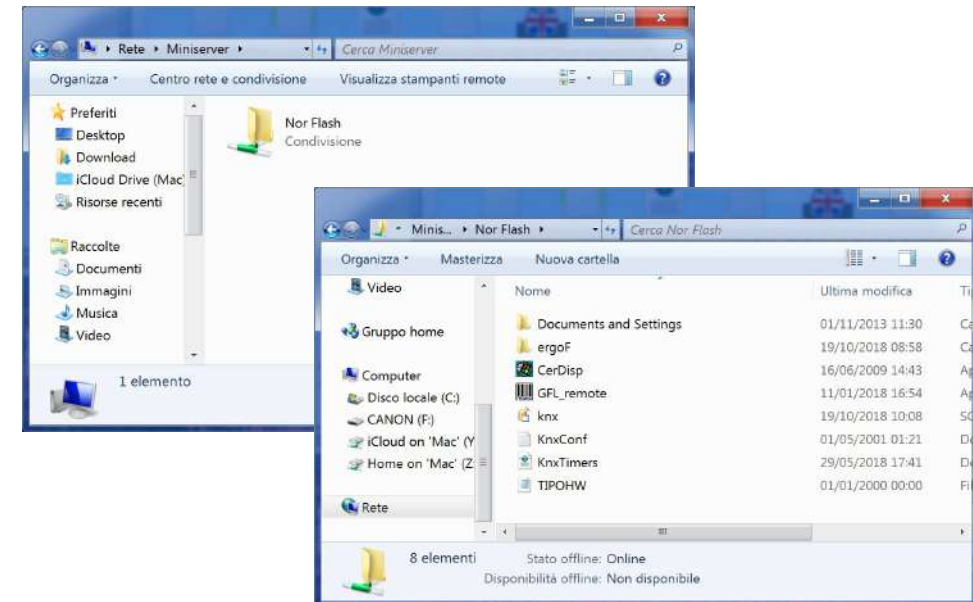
Rete ▸ Miniserver ▸

Cerca Miniserver

Organizza ▾ Centro rete e condivisione Visualizza stampanti remote

Preferiti
Desktop
Download
iCloud Drive (Mac
Risorse recenti

Raccolte
Documenti
Immagini
Musica
Video

Nor Flash
Condivisione

1 elemento

Minis... ▸ Nor Flash ▸

Cerca Nor Flash

Organizza ▾ Masterizza Nuova cartella

Video

Gruppo home

Computer
Disco locale (C:)
CANON (F:)
iCloud on 'Mac' (Y
Home on 'Mac' (Z:

Rete

| Nome | Ultima modifica | Ti |
|---|---|---|
| Documents and Settings | 01/11/2013 11:30 | Ca |
| ergoF | 19/10/2018 08:58 | Ca |
| CerDisp | 16/06/2009 14:43 | Ap |
| GFL_remote | 11/01/2018 16:54 | Ap |
| knx | 19/10/2018 10:08 | SC |
| KnxConf | 01/05/2001 01:21 | De |
| KnxTimers | 29/05/2018 17:41 | De |
| TIPOHW | 01/01/2000 00:00 | Fi |

8 elementi Stato offline: Online
Disponibilità offline: Non disponibile